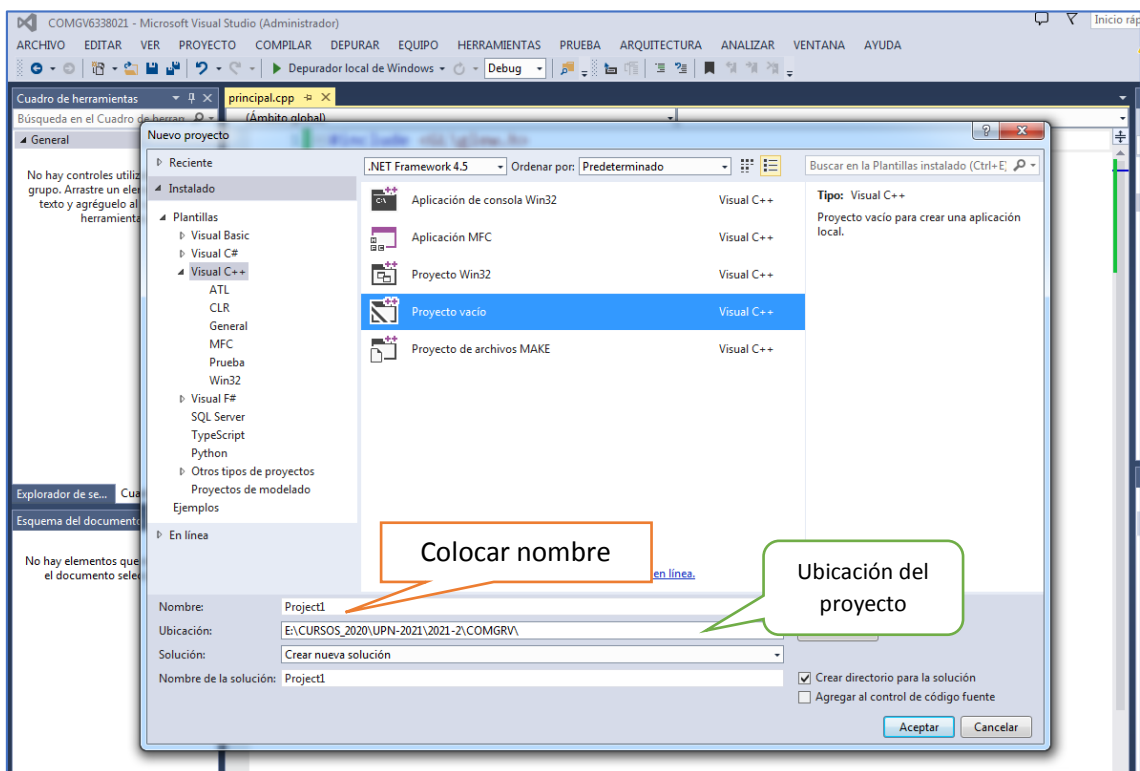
COMGV6338021 - Microsoft Visual Studio (Administrador)
Inicio ráp

ARCHIVO EDITAR VER PROYECTO COMPILAR DEPURAR EQUIPO HERRAMIENTAS PRUEBA ARQUITECTURA ANALIZAR VENTANA AYUDA

Depurador local de Windows Debug

Cuadro de herramientas
Búsqueda en el Cuadro de herran
General
No hay controles utiliz grupo. Arrastre un ele texto y agréguelo al herramienta

principal.cpp
(Ámbito global)

Explorador de se... Cua
Esquema del documento
No hay elementos que el documento sele

Nuevo proyecto

Reciente
Instalado
Plantillas
Visual Basic
Visual C#
Visual C++
ATL
CLR
General
MFC
Prueba
Win32
Visual F#
SQL Server
TypeScript
Python
Otros tipos de proyectos
Proyectos de modelado
Ejemplos
En línea

.NET Framework 4.5
Ordenar por: Predeterminado
Buscar en la Plantillas instalado (Ctrl+E)

| Aplicación de consola Win32 | Visual C++ |
|---|---|
| Aplicación MFC | Visual C++ |
| Proyecto Win32 | Visual C++ |
| Proyecto vacío | Visual C++ |
| Proyecto de archivos MAKE | Visual C++ |

Tipo: Visual C++
Proyecto vacío para crear una aplicación local.

Colocar nombre
en línea.
Ubicación del proyecto

Nombre: Project1
Ubicación: E:\CURSOS_2020\UPN-2021\2021-2\COMGRV\
Solución: Crear nueva solución
Nombre de la solución: Project1
Crear directorio para la solución
Agregar al control de código fuente
Aceptar Cancelar